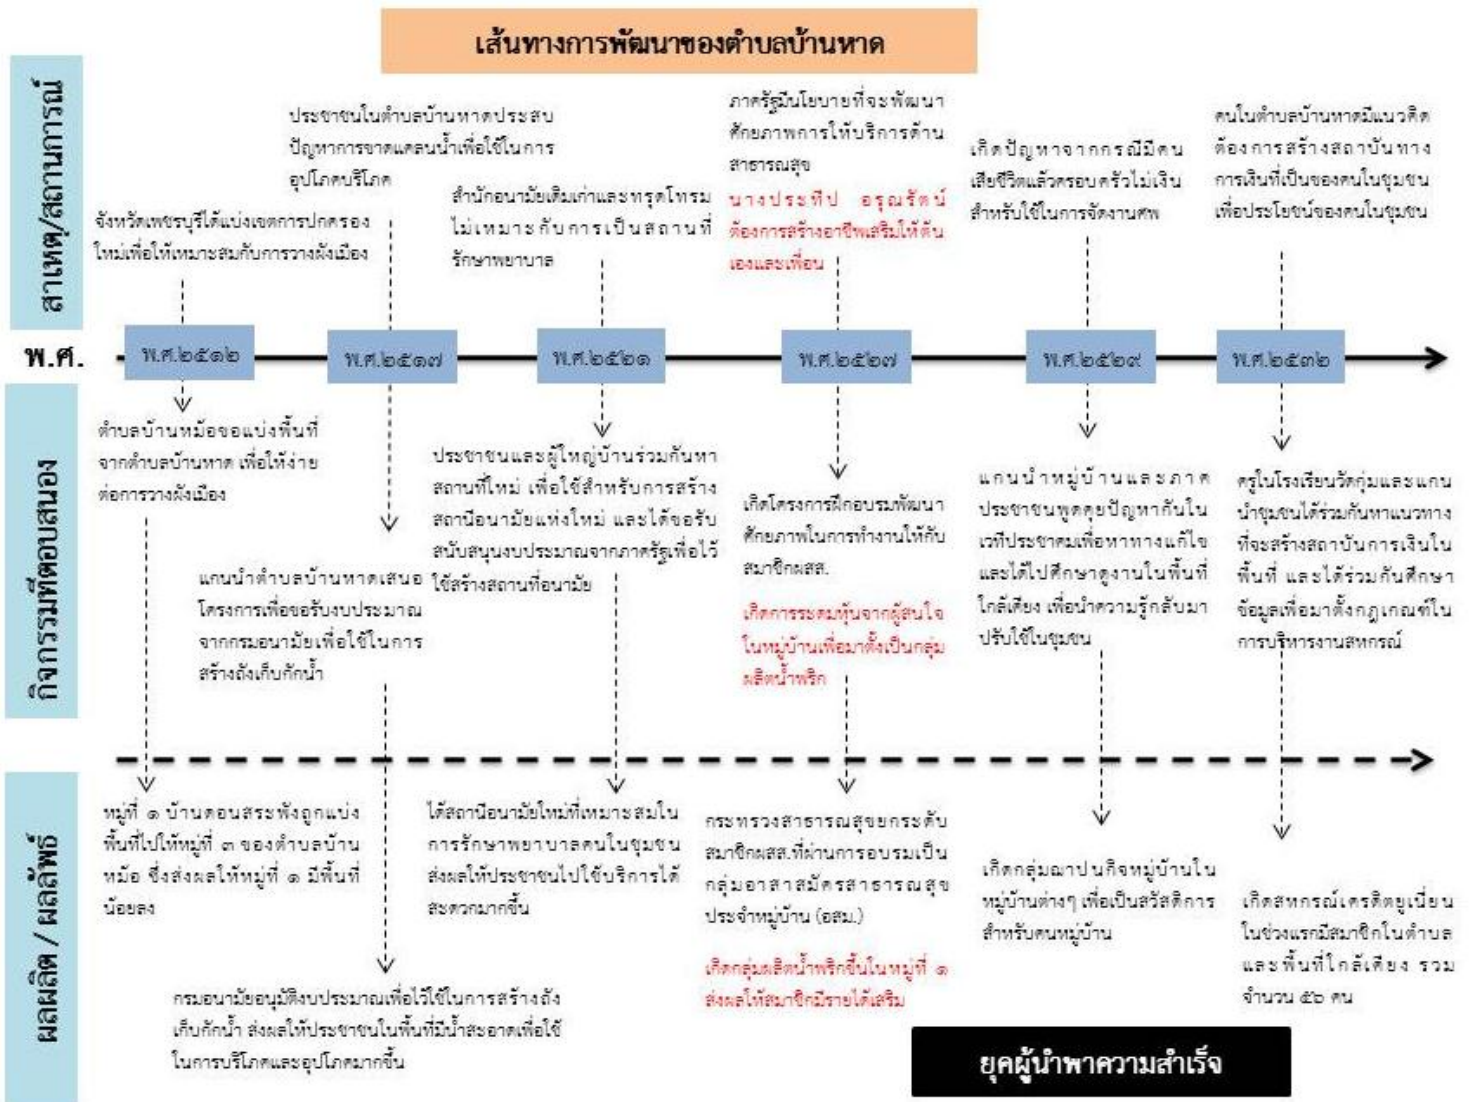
เส้นทางการพัฒนาของตำบลบ้านหาด

สาเหตุ/สถานการณ์

จังหวัดเพชรบุรีได้แบ่งเขตการปกครองใหม่เพื่อให้เหมาะสมกับการวางผังเมือง

ประชาชนในตำบลบ้านหาดประสบปัญหาการขาดแคลนน้ำเพื่อใช้ในการอุปโภคบริโภค

สำนักอนามัยเดิมเก่าและทรุดโทรม ไม่เหมาะกับการเป็นสถานที่รักษาพยาบาล

ภาครัฐมีนโยบายที่จะพัฒนาศักยภาพการให้บริการด้านสาธารณสุข

นางประทีป อรุณรัตน์ ต้องการสร้างอาชีพเสริมให้ตนเองและเพื่อน

เกิดปัญหาจากกรณีมีคนเสียชีวิตแล้วครอบครัวไม่มีเงินสำหรับใช้ในการจัดงานศพ

คนในตำบลบ้านหาดมีแนวคิดต้องการสร้างสถาบันทางการเงินที่เป็นของคนในชุมชนเพื่อประโยชน์ของคนในชุมชน

พ.ศ.

พ.ศ.๒๕๑๒

พ.ศ.๒๕๑๗

พ.ศ.๒๕๒๑

พ.ศ.๒๕๒๗

พ.ศ.๒๕๒๙

พ.ศ.๒๕๓๒

กิจกรรมที่ตอบสนอง

ตำบลบ้านหม้อขอแบ่งพื้นที่จากตำบลบ้านหาด เพื่อให้ง่ายต่อการวางผังเมือง

แกนนำตำบลบ้านหาดเสนอโครงการเพื่อขอรับงบประมาณจากกรมอนามัยเพื่อใช้ในการสร้างถังเก็บกักน้ำ

ประชาชนและผู้ใหญ่บ้านร่วมกันหาสถานที่ใหม่ เพื่อใช้สำหรับการสร้างสถานีอนามัยแห่งใหม่ และได้ขอรับสนับสนุนงบประมาณจากภาครัฐเพื่อไว้ใช้สร้างสถานีอนามัย

เกิดโครงการฝึกอบรมพัฒนาศักยภาพในการทำงานให้กับสมาชิกผสส.

เกิดการระดมหุ้นจากผู้สนใจในหมู่บ้านเพื่อมาตั้งเป็นกลุ่มผลิตน้ำพริก

แกนนำหมู่บ้านและภาคประชาชนพูดคุยปัญหากันในเวทีประชาคมเพื่อหาทางแก้ไข และได้ไปศึกษาดูงานในพื้นที่ใกล้เคียง เพื่อนำความรู้กลับมาปรับใช้ในชุมชน

ครูในโรงเรียนวัดคุ้มและแกนนำชุมชนได้ร่วมกันหาแนวทางที่จะสร้างสถาบันการเงินในพื้นที่ และได้ร่วมกันศึกษาข้อมูลเพื่อมาตั้งกฎเกณฑ์ในการบริหารงานสหกรณ์

ผลผลิต / ผลลัพธ์

หมู่ที่ ๑ บ้านดอนสระพังถูกแบ่งพื้นที่ไปให้หมู่ที่ ๓ ของตำบลบ้านหม้อ ซึ่งส่งผลให้หมู่ที่ ๑ มีพื้นที่น้อยลง

กรมอนามัยอนุมัติงบประมาณเพื่อไว้ใช้ในการสร้างถังเก็บกักน้ำ ส่งผลให้ประชาชนในพื้นที่มีน้ำสะอาดเพื่อใช้ในการบริโภคและอุปโภคมากขึ้น

ได้สถานีอนามัยใหม่ที่เหมาะสมในการรักษาพยาบาลคนในชุมชน ส่งผลให้ประชาชนไปใช้บริการได้สะดวกมากขึ้น

กระทรวงสาธารณสุขยกระดับสมาชิกผสส.ที่ผ่านการอบรมเป็นกลุ่มอาสาสมัครสาธารณสุขประจำหมู่บ้าน (อสม.)

เกิดกลุ่มผลิตน้ำพริกขึ้นในหมู่ที่ ๑ ส่งผลให้สมาชิกมีรายได้เสริม

เกิดกลุ่มฌาปนกิจหมู่บ้านในหมู่บ้านต่างๆ เพื่อเป็นสวัสดิการสำหรับคนหมู่บ้าน

เกิดสหกรณ์เครดิตยูเนี่ยน ในช่วงแรกมีสมาชิกในตำบลและพื้นที่ใกล้เคียง รวมจำนวน ๕๖ คน

ยุคผู้นำพาความสำเร็จ